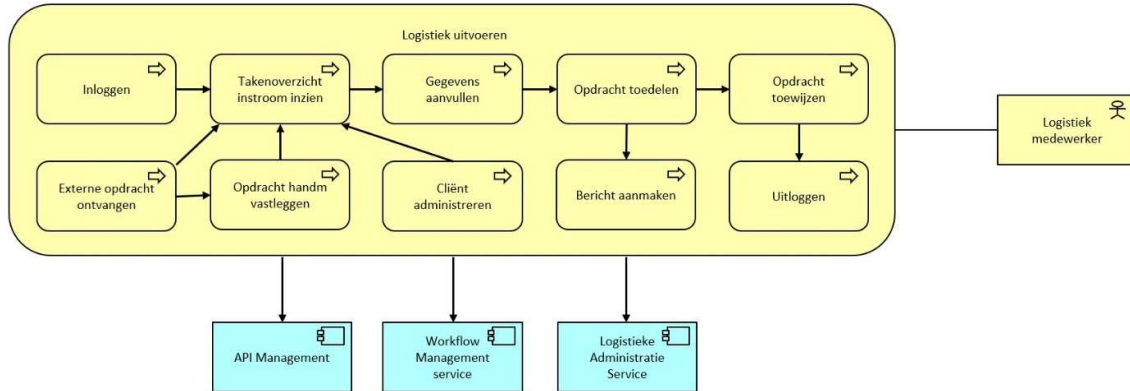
Logistiek uitvoeren

Inloggen

Takenoverzicht instroom inzien

Gegevens aanvullen

Opdracht toedelen

Opdracht toewijzen

Externe opdracht ontvangen

Opdracht handm vastleggen

Cliënt administreren

Bericht aanmaken

Uitloggen

Logistiek medewerker

API Management

Workflow Management service

Logistieke Administratie Service